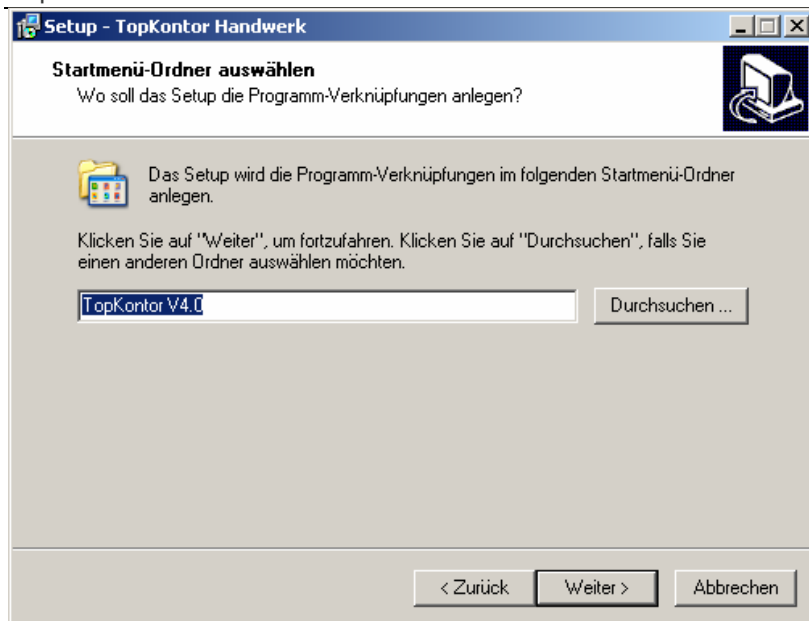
Setup - TopKontor Handwerk

Startmenü-Ordner auswählen
Wo soll das Setup die Programm-Verknüpfungen anlegen?

Das Setup wird die Programm-Verknüpfungen im folgenden Startmenü-Ordner anlegen.

Klicken Sie auf "Weiter", um fortzufahren. Klicken Sie auf "Durchsuchen", falls Sie einen anderen Ordner auswählen möchten.

TopKontor V4.0

Durchsuchen ...

< Zurück

Weiter >

Abbrechen